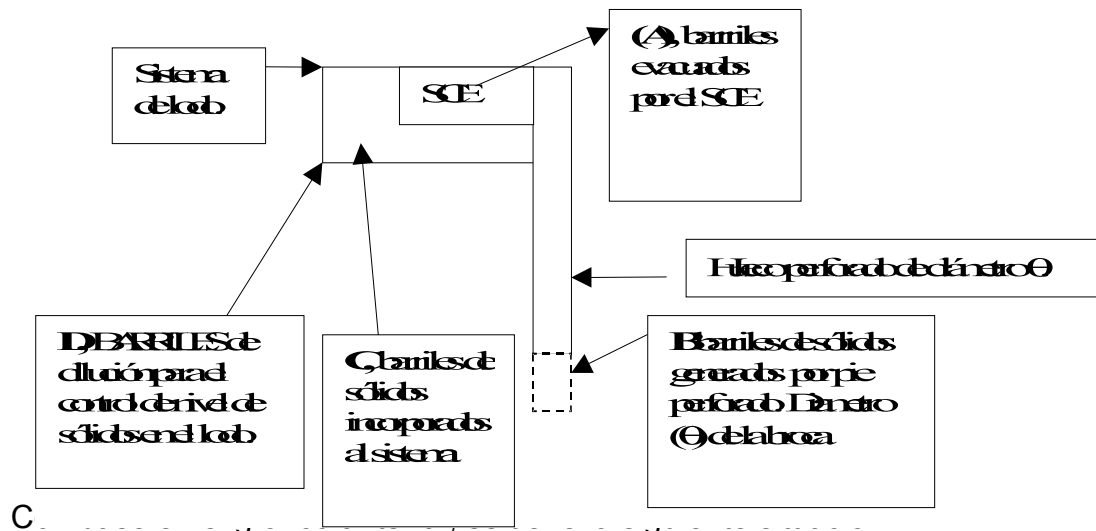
Sistema de lodo

SCE

(A), barriles evacuados por el SCE

Hueco perforado de diámetro Ø

D) BARRILES de dilución para el control de nivel de sólidos en el lodo

C, barriles de sólidos incorporados al sistema

B barriles de sólidos generados por pie perforado. Diámetro (Ø) de la broca

C